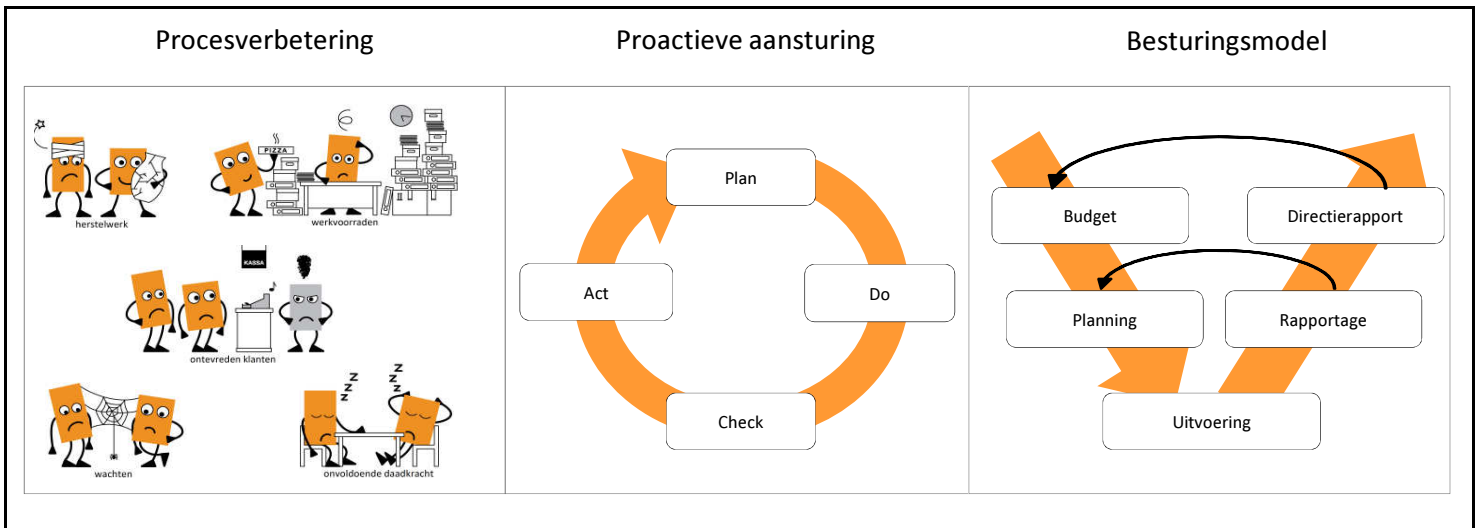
Procesverbetering

Proactieve aansturing

Besturingsmodel

herstelwerk

PIZZA

werkvoorraden

KASSA

ontevreden klanten

wachten

Z Z Z

Z Z Z

onvoldoende daadkracht

Plan

Do

Check

Act

Budget

Directierapport

Planning

Rapportage

Uitvoering